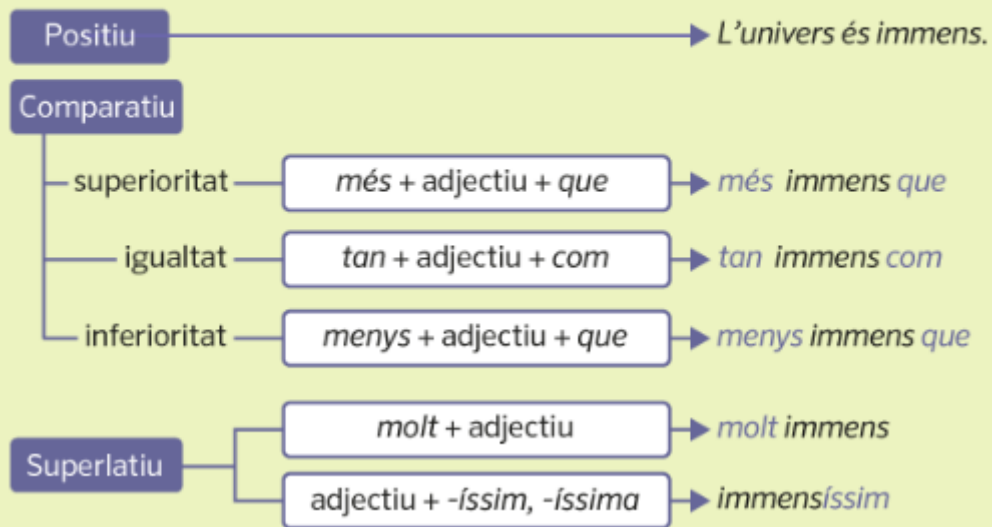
Positiu
L'univers és immens.

Comparatiu

superioritat
més + adjectiu + que
més immens que

igualtat
tan + adjectiu + com
tan immens com

inferioritat
menys + adjectiu + que
menys immens que

Superlatiu

molt + adjectiu
molt immens

adjectiu + -íssim, -íssima
immensíssim